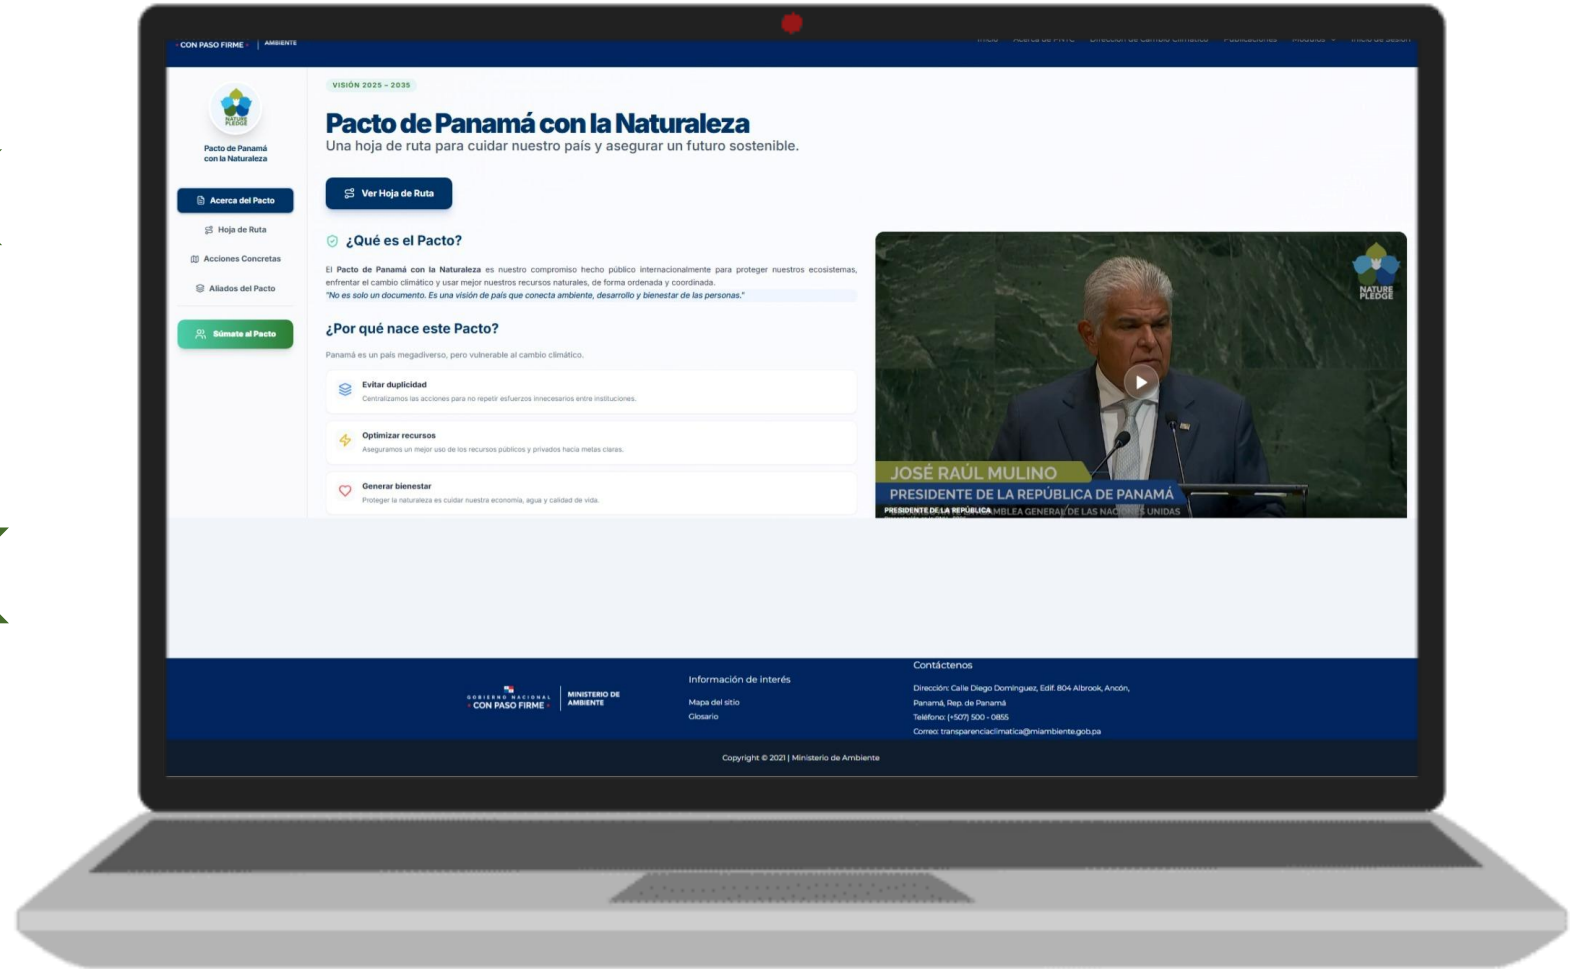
CON PASO FIRME | AMBIENTE

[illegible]

NATURE PLEDGE

Pacto de Panamá con la Naturaleza

Acerca del Pacto

Hoja de Ruta

Acciones Concretas

Aliados del Pacto

Súmate al Pacto

VISIÓN 2025 – 2035

Pacto de Panamá con la Naturaleza

Una hoja de ruta para cuidar nuestro país y asegurar un futuro sostenible.

Ver Hoja de Ruta

¿Qué es el Pacto?

El Pacto de Panamá con la Naturaleza es nuestro compromiso hecho público internacionalmente para proteger nuestros ecosistemas, enfrentar el cambio climático y usar mejor nuestros recursos naturales, de forma ordenada y coordinada.

"No es solo un documento. Es una visión de país que conecta ambiente, desarrollo y bienestar de las personas."

¿Por qué nace este Pacto?

Panamá es un país megadiverso, pero vulnerable al cambio climático.

Evitar duplicidad

Centralizamos las acciones para no repetir esfuerzos innecesarios entre instituciones.

Optimizar recursos

Aseguramos un mejor uso de los recursos públicos y privados hacia metas claras.

Generar bienestar

Proteger la naturaleza es cuidar nuestra economía, agua y calidad de vida.

NATURE PLEDGE

JOSÉ RAÚL MULINO

PRESIDENTE DE LA REPÚBLICA DE PANAMÁ

PRESIDENTE DE LA REPÚBLICA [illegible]MBLEA GENERAL DE LAS NACIONES UNIDAS

GOBIERNO NACIONAL CON PASO FIRME | MINISTERIO DE AMBIENTE

Información de interés

Mapa del sitio

Glosario

Contáctenos

Dirección: Calle Diego Domínguez, Edif. 804 Albrook, Ancón, Panamá, Rep. de Panamá

Teléfono: (+507) 500 - 0855

Correo: transparenciaclimatica@miambiente.gob.pa

Copyright © 2021 | Ministerio de Ambiente